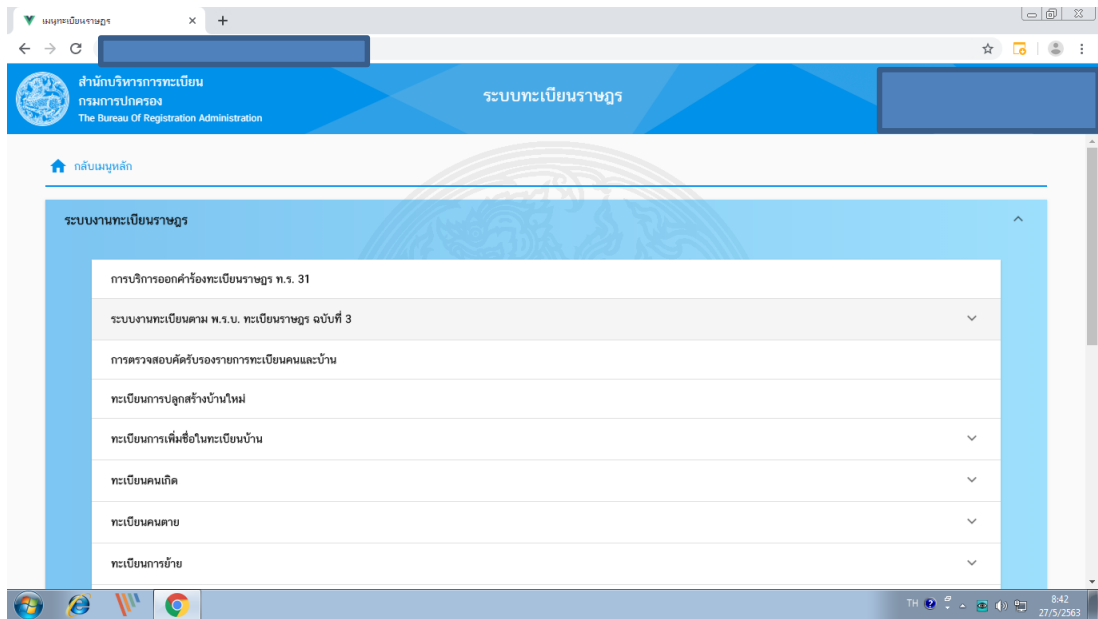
เมนูทะเบียนราษฎร

สำนักบริหารการทะเบียน
กรมการปกครอง
The Bureau Of Registration Administration

ระบบทะเบียนราษฎร

กลับเมนูหลัก

ระบบงานทะเบียนราษฎร

การบริการออกคำร้องทะเบียนราษฎร ท.ร. 31

ระบบงานทะเบียนตาม พ.ร.บ. ทะเบียนราษฎร ฉบับที่ 3

การตรวจสอบคัดรับรองรายการทะเบียนคนและบ้าน

ทะเบียนการปลูกสร้างบ้านใหม่

ทะเบียนการเพิ่มชื่อในทะเบียนบ้าน

ทะเบียนคนเกิด

ทะเบียนคนตาย

ทะเบียนการย้าย

TH

8:42
27/5/2563